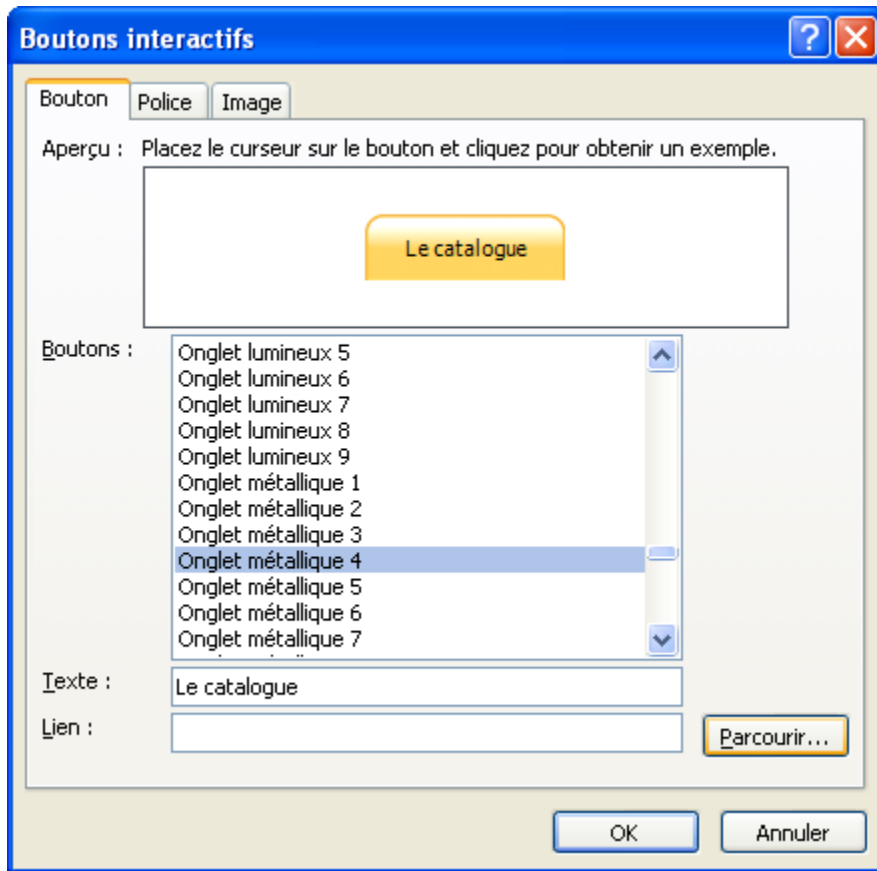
Boutons interactifs

?

Bouton

Police

Image

Aperçu : Placez le curseur sur le bouton et cliquez pour obtenir un exemple.

Le catalogue

Boutons :

Onglet lumineux 5
Onglet lumineux 6
Onglet lumineux 7
Onglet lumineux 8
Onglet lumineux 9
Onglet métallique 1
Onglet métallique 2
Onglet métallique 3
Onglet métallique 4
Onglet métallique 5
Onglet métallique 6
Onglet métallique 7

Texte : Le catalogue

Lien :

Parcourir...

OK

Annuler